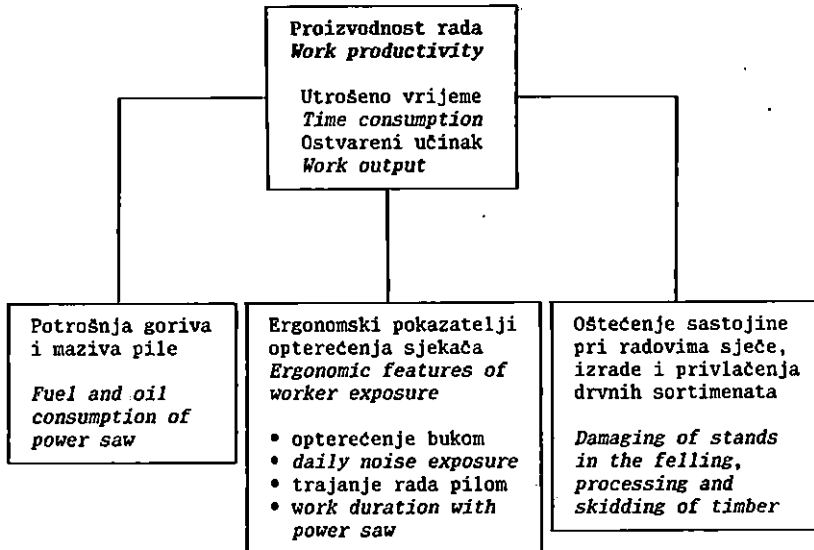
Proizvodnost rada
Work productivity

Utrošeno vrijeme
Time consumption
Ostvareni učinak
Work output

Potrošnja goriva i maziva pile

Fuel and oil consumption of power saw

Ergonomski pokazatelji opterećenja sjekača
Ergonomic features of worker exposure

• opterećenje bukom
• daily noise exposure
• trajanje rada pilom
• work duration with power saw

Oštećenje sastojine pri radovima sječe, izrade i privlačenja drvnih sortimenata

Damaging of stands in the felling, processing and skidding of timber